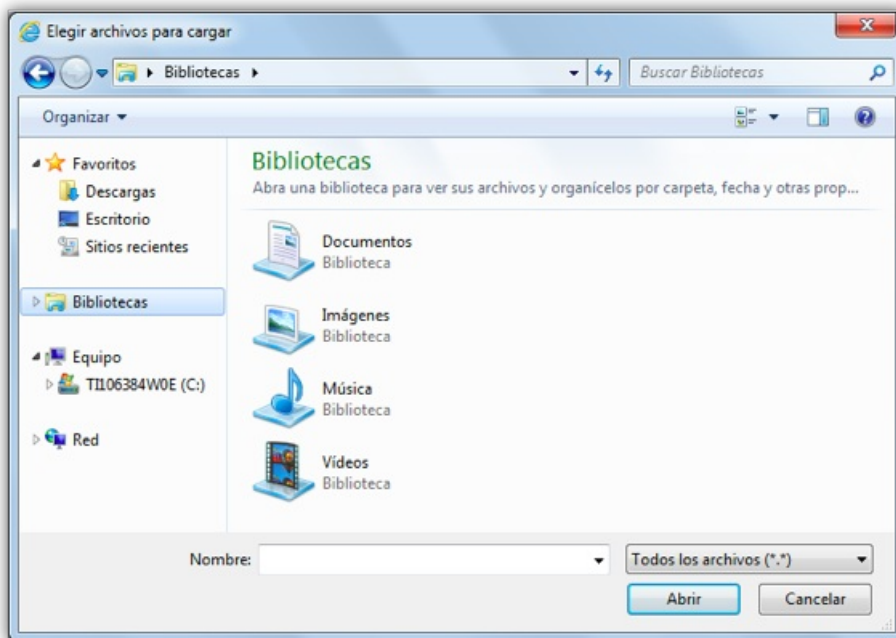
Elegir archivos para cargar

Bibliotecas

Buscar Bibliotecas

Organizar

Favoritos
Descargas
Escritorio
Sitios recientes

Bibliotecas

Equipo
TI106384W0E (C:)

Red

Bibliotecas
Abra una biblioteca para ver sus archivos y organícelos por carpeta, fecha y otras prop...

Documentos
Biblioteca

Imágenes
Biblioteca

Música
Biblioteca

Vídeos
Biblioteca

Nombre:

Todos los archivos (*.*)

Abrir

Cancelar